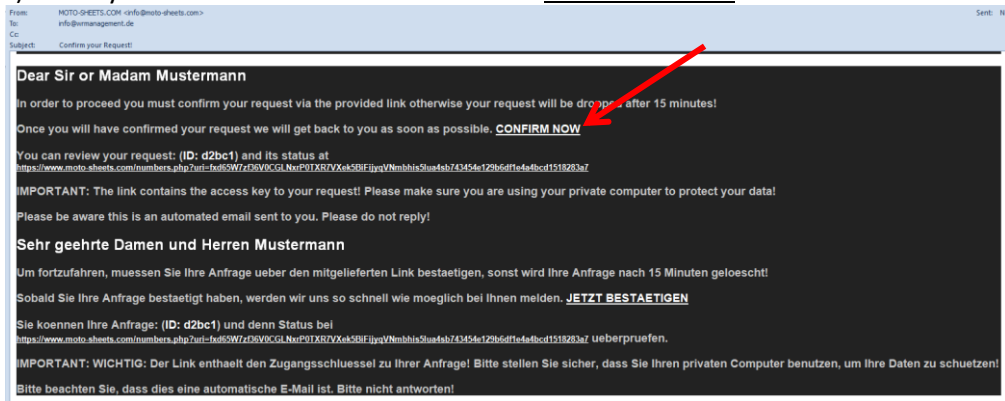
From: MOTO-SHEETS.COM <info@moto-sheets.com>
To: info@wrmanagement.de
Cc:
Subject: Confirm your Request!

Sent: N

Dear Sir or Madam Mustermann

In order to proceed you must confirm your request via the provided link otherwise your request will be dropped after 15 minutes!

Once you will have confirmed your request we will get back to you as soon as possible. CONFIRM NOW

You can review your request: (ID: d2bc1) and its status at https://www.moto-sheets.com/numbers.php?uri=fxd65W7zf36V0CGLNxrP0TXR7VXek5BiFjjyqVNmbhis5lua4sb743454e129b6df1e4a4bcd1518283a7

IMPORTANT: The link contains the access key to your request! Please make sure you are using your private computer to protect your data!

Please be aware this is an automated email sent to you. Please do not reply!

Sehr geehrte Damen und Herren Mustermann

Um fortzufahren, muessen Sie Ihre Anfrage ueber den mitgelieferten Link bestaetigen, sonst wird Ihre Anfrage nach 15 Minuten geloescht!

Sobald Sie Ihre Anfrage bestaetigt haben, werden wir uns so schnell wie moeglich bei Ihnen melden. JETZT BESTAETIGEN

Sie koennen Ihre Anfrage: (ID: d2bc1) und denn Status bei https://www.moto-sheets.com/numbers.php?uri=fxd65W7zf36V0CGLNxrP0TXR7VXek5BiFjjyqVNmbhis5lua4sb743454e129b6df1e4a4bcd1518283a7 ueberpruefen.

IMPORTANT: WICHTIG: Der Link enthaelt den Zugangsschluessel zu Ihrer Anfrage! Bitte stellen Sie sicher, dass Sie Ihren privaten Computer benutzen, um Ihre Daten zu schuetzen!

Bitte beachten Sie, dass dies eine automatische E-Mail ist. Bitte nicht antworten!